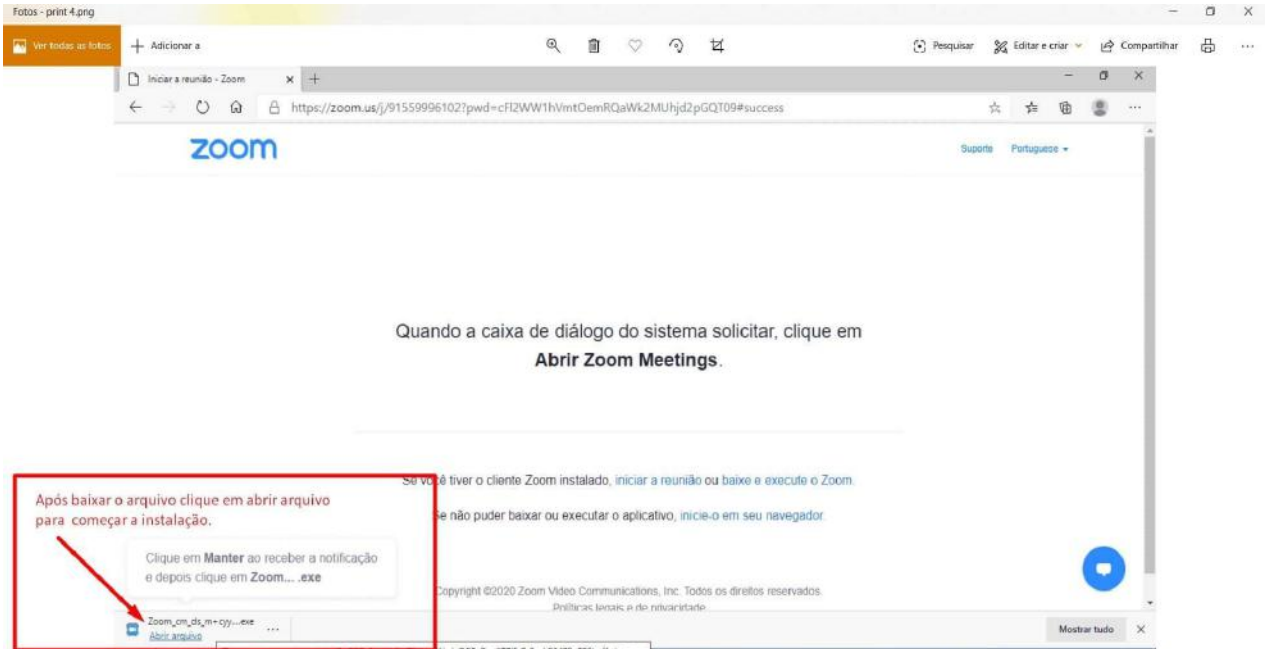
Fotos - print 4.png

Ver todas as fotos
+ Adicionar a

Pesquisar
Editar e criar
Compartilhar
...

Iniciar a reunião - Zoom
×
+

https://zoom.us/j/91559996102?pwd=cFl2WW1hVmtOemRQaWk2MUhjd2pGQT09#success

zoom

Suporte
Portuguese

Quando a caixa de diálogo do sistema solicitar, clique em **Abrir Zoom Meetings**.

Se você tiver o cliente Zoom instalado, iniciar a reunião ou baixe e execute o Zoom.

Se não puder baixar ou executar o aplicativo, inicie-o em seu navegador.

Após baixar o arquivo clique em abrir arquivo para começar a instalação.

Clique em **Manter** ao receber a notificação e depois clique em **Zoom... .exe**

Copyright ©2020 Zoom Video Communications, Inc. Todos os direitos reservados.
Políticas legais e de privacidade

Zoom_cm_ds_m+cyy....exe
Abrir arquivo
...

Mostrar tudo
×